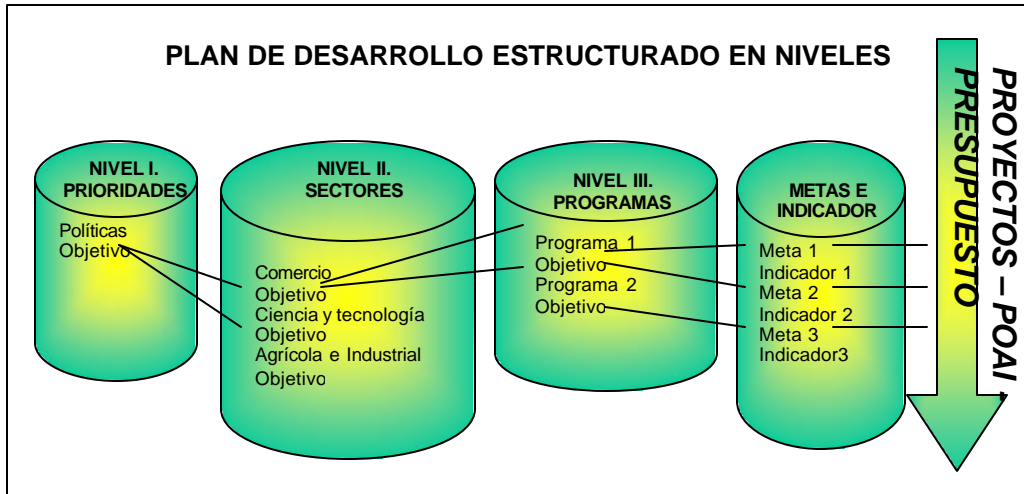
PLAN DE DESARROLLO ESTRUCTURADO EN NIVELES

NIVEL I. PRIORIDADES

Políticas
Objetivo

NIVEL II. SECTORES

Comercio
Objetivo
Ciencia y tecnología
Objetivo
Agrícola e Industrial
Objetivo

NIVEL III. PROGRAMAS

Programa 1
Objetivo
Programa 2
Objetivo

METAS E INDICADOR

Meta 1
Indicador 1
Meta 2
Indicador 2
Meta 3
Indicador3

PROYECTOS – POAI
PRESUPUESTO